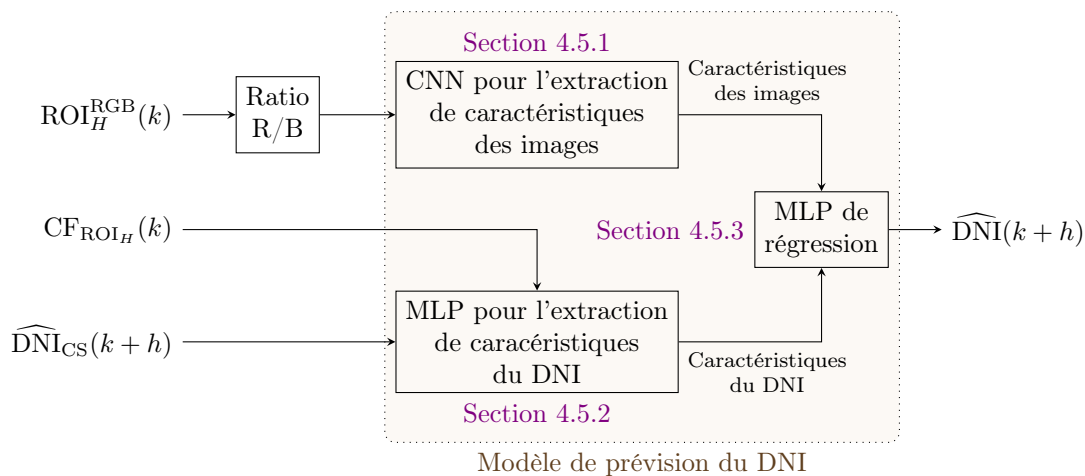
Section 4.5.1

$\mathrm{ROI}_H^{\mathrm{RGB}}(k)$

Ratio R/B

CNN pour l'extraction de caractéristiques des images

Caractéristiques des images

$\mathrm{CF}_{\mathrm{ROI}_H}(k)$

Section 4.5.3

MLP de régression

$\widehat{\mathrm{DNI}}(k+h)$

$\widehat{\mathrm{DNI}}_{\mathrm{CS}}(k+h)$

MLP pour l'extraction de caracéristiques du DNI

Caractéristiques du DNI

Section 4.5.2

Modèle de prévision du DNI